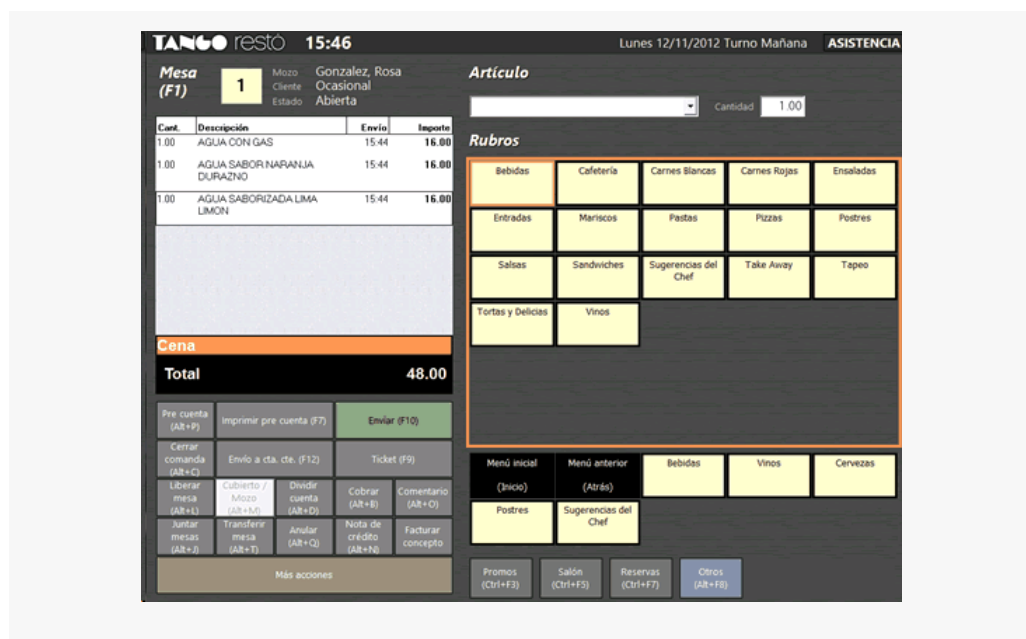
TANGO restó 15:46 Lunes 12/11/2012 Turno Mañana ASISTENCIA

Mesa (F1) 1 Mozo Gonzalez, Rosa Cliente Ocasional Estado Abierta

| Cant. | Descripción | Envío | Importe |
|---|---|---|---|
| 1.00 | AGUA CON GAS | 15:44 | 16.00 |
| 1.00 | AGUA SABOR NARANJA DURAZNO | 15:44 | 16.00 |
| 1.00 | AGUA SABORIZADA LIMA LIMON | 15:44 | 16.00 |

Cena

Total 48.00

Pre cuenta (Alt+P)
Imprimir pre cuenta (F7)
Enviar (F10)
Cerrar comanda (Alt+C)
Envío a cta. cte. (F12)
Ticket (F9)
Liberar mesa (Alt+L)
Cubierto / Mozo (Alt+M)
Dividir cuenta (Alt+D)
Cobrar (Alt+B)
Comentario (Alt+O)
Juntar mesas (Alt+J)
Transferir mesa (Alt+T)
Anular (Alt+Q)
Nota de crédito (Alt+N)
Facturar concepto
Más acciones

Artículo

Cantidad 1.00

Rubros

Bebidas
Cafetería
Carnes Blancas
Carnes Rojas
Ensaladas
Entradas
Mariscos
Pastas
Pizzas
Postres
Salsas
Sandwiches
Sugerencias del Chef
Take Away
Tapeo
Tortas y Delicias
Vinos

Menú inicial (Inicio)
Menú anterior (Atrás)
Bebidas
Vinos
Cervezas
Postres
Sugerencias del Chef

Promos (Ctrl+F3)
Salón (Ctrl+F5)
Reservas (Ctrl+F7)
Otros (Alt+F8)